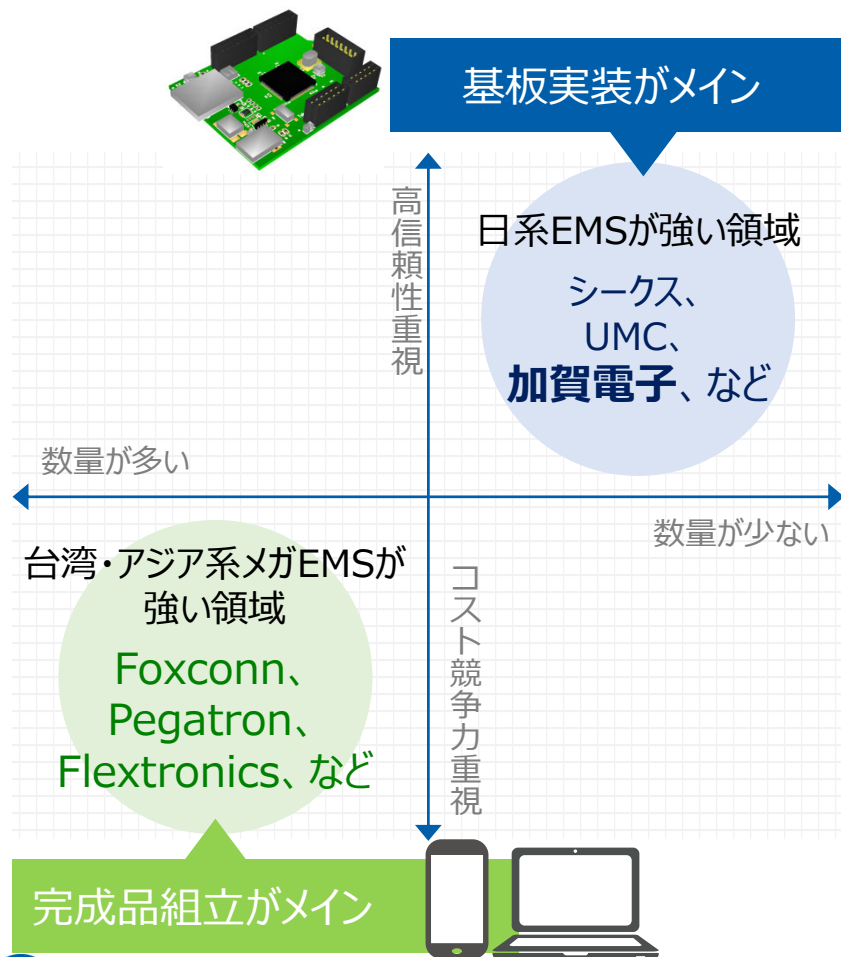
基板実装がメイン

高信頼性重視

日系EMSが強い領域

シークス、
UMC、
**加賀電子**、など

数量が多い

数量が少ない

台湾・アジア系メガEMSが強い領域

Foxconn、
Pegatron、
Flextronics、など

コスト競争力重視

完成品組立がメイン